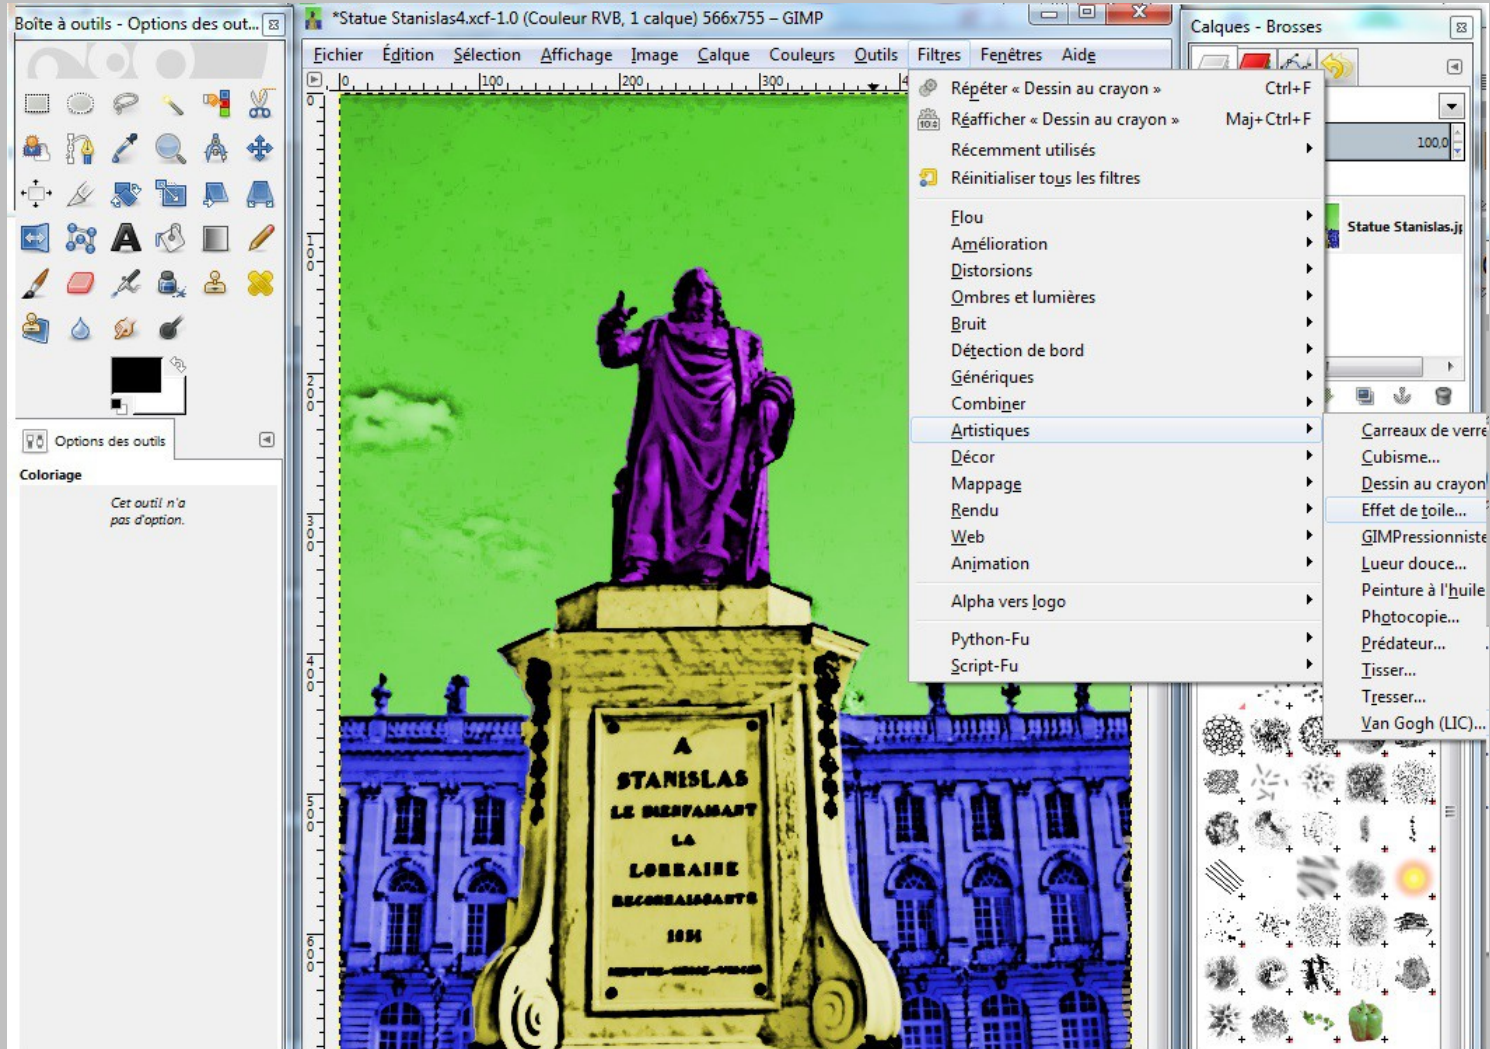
Boîte à outils - Options des out...

*Statue Stanislas4.xcf-1.0 (Couleur RVB, 1 calque) 566x755 – GIMP

Calques - Brosses

Fichier Édition Sélection Affichage Image Calque Couleurs Outils Filtres Fenêtres Aide

0 100 200 300

Répéter « Dessin au crayon » Ctrl+F
Réafficher « Dessin au crayon » Maj+Ctrl+F
Récemment utilisés
Réinitialiser tous les filtres

Flou
Amélioration
Distorsions
Ombres et lumières
Bruit
Détection de bord
Génériques
Combiner
Artistiques
Décor
Mappage
Rendu
Web
Animation

Alpha vers logo

Python-Fu
Script-Fu

Carreaux de verre
Cubisme...
Dessin au crayon
Effet de toile...
GIMPressionniste
Lueur douce...
Peinture à l'huile
Photocopie...
Prédateur...
Tisser...
Tresser...
Van Gogh (LIC)...

100,0

Statue Stanislas.jp

Options des outils

Coloriage

Cet outil n'a pas d'option.

A
STANISLAS
LE BIENFAISANT
LA
LORRAINE
RECONNAISSANTE
1831